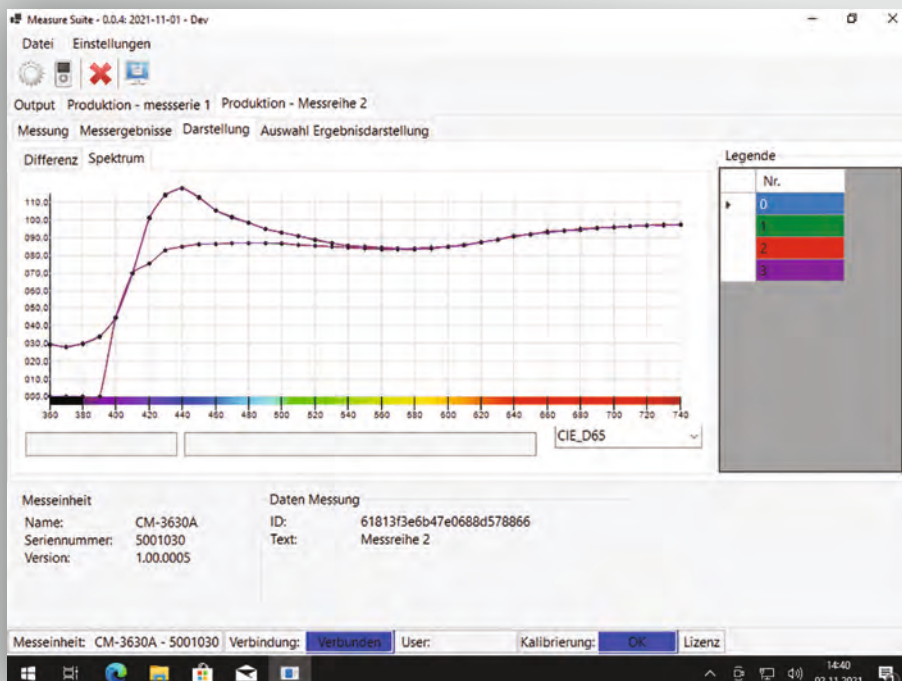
Measure Suite - 0.0.4: 2021-11-01 - Dev

Datei Einstellungen

Output Produktion - messserie 1 Produktion - Messreihe 2

Messung Messergebnisse Darstellung Auswahl Ergebnisdarstellung

Differenz Spektrum

110.0
100.0
090.0
080.0
070.0
060.0
050.0
040.0
030.0
020.0
010.0
000.0

360 380 400 420 440 460 480 500 520 540 560 580 600 620 640 660 680 700 720 740

CIE_D65

Legende

| | Nr. |
|---|---|
| ▸ | 0 |
| | 1 |
| | 2 |
| | 3 |

Messeinheit
Name: CM-3630A
Seriennummer: 5001030
Version: 1.00.0005

Daten Messung
ID: 61813f3e6b47e0688d578866
Text: Messreihe 2

Messeinheit: CM-3630A - 5001030 Verbindung: Verbunden User: Kalibrierung: OK Lizenz

14:40
02.11.2021